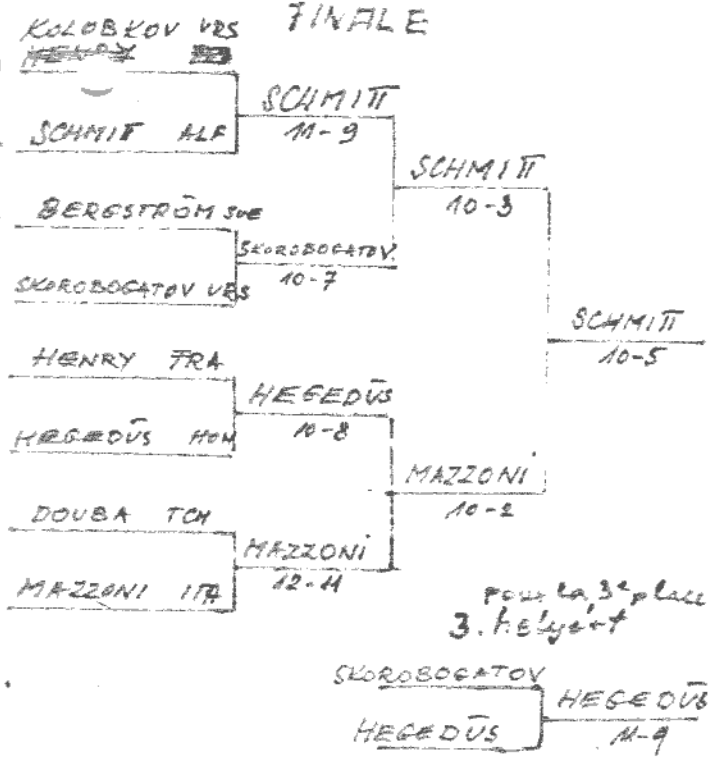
FINALE

KOLOBKOV URS
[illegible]

SCHMITT ALF

SCHMITT
11-9

BERGSTRÖM SUE

SKOROBOGATOV URS

SKOROBOGATOV
10-7

SCHMITT
10-3

HENRY FRA

HEGEDÜS HON

HEGEDÜS
10-8

DOUBA TCH

MAZZONI ITA

MAZZONI
12-11

MAZZONI
10-2

SCHMITT
10-5

Pour la 3e place
3. helyért

SKOROBOGATOV

HEGEDÜS

HEGEDÜS
11-9